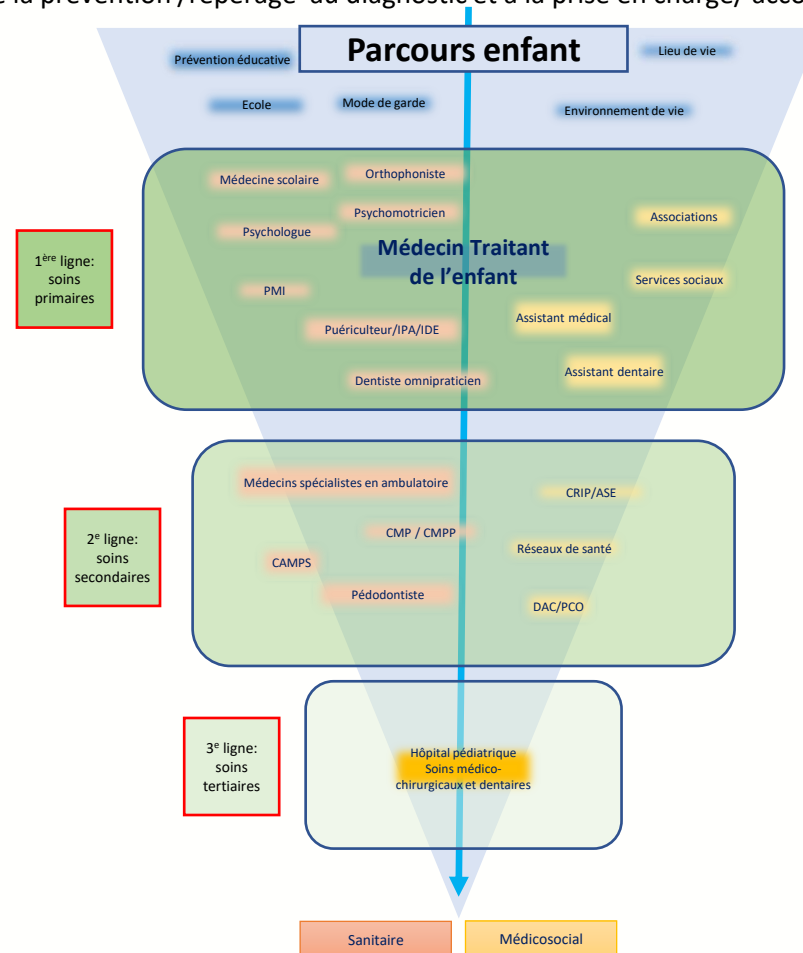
e la prévention /repérage au diagnostic et à la prise en charge/ acco

Parcours enfant

Prévention éducative

Lieu de vie

Ecole

Mode de garde

Environnement de vie

1ère ligne: soins primaires

Médecine scolaire

Orthophoniste

Psychomotricien

Associations

Psychologue

Médecin Traitant de l'enfant

Services sociaux

PMI

Puériculteur/IPA/IDE

Assistant médical

Dentiste omnipraticien

Assistant dentaire

2e ligne: soins secondaires

Médecins spécialistes en ambulatoire

CRIP/ASE

CMP / CMPP

Réseaux de santé

CAMPS

Pédodontiste

DAC/PCO

3e ligne: soins tertiaires

Hôpital pédiatrique Soins médico-chirurgicaux et dentaires

Sanitaire

Médicosocial